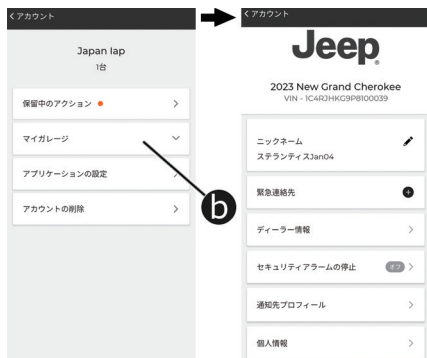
<アカウント

Japan lap
1台

保留中のアクション ●

マイガレージ

アプリケーションの設定

アカウントの削除

b

<アカウント

Jeep

2023 New Grand Cherokee
VIN - 1C4RJHKG9P8100039

ニックネーム
ステランティスJan04

緊急連絡先

ディーラー情報

セキュリティアラームの停止 オフ

通知先プロフィール

個人情報